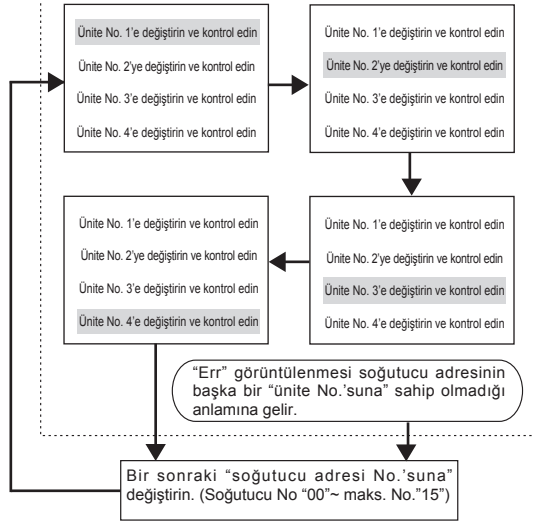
Ünite No. 1'e değiştirin ve kontrol edin
Ünite No. 2'ye değiştirin ve kontrol edin
Ünite No. 3'e değiştirin ve kontrol edin
Ünite No. 4'e değiştirin ve kontrol edin

Ünite No. 1'e değiştirin ve kontrol edin
Ünite No. 2'ye değiştirin ve kontrol edin
Ünite No. 3'e değiştirin ve kontrol edin
Ünite No. 4'e değiştirin ve kontrol edin

Ünite No. 1'e değiştirin ve kontrol edin
Ünite No. 2'ye değiştirin ve kontrol edin
Ünite No. 3'e değiştirin ve kontrol edin
Ünite No. 4'e değiştirin ve kontrol edin

Ünite No. 1'e değiştirin ve kontrol edin
Ünite No. 2'ye değiştirin ve kontrol edin
Ünite No. 3'e değiştirin ve kontrol edin
Ünite No. 4'e değiştirin ve kontrol edin

"Err" görüntülenmesi soğutucu adresinin başka bir "ünite No.'suna" sahip olmadığı anlamına gelir.

Bir sonraki "soğutucu adresi No.'suna" değiştirin. (Soğutucu No "00"~ maks. No."15")